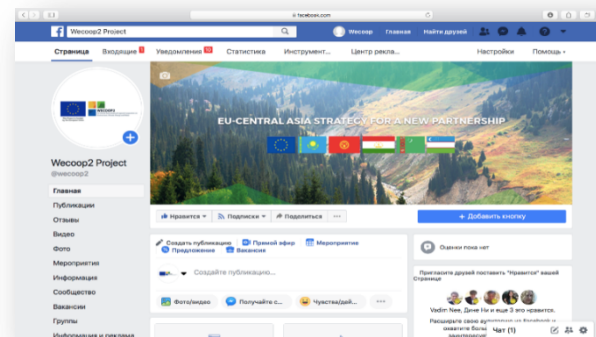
facebook.com

Wecoop2 Project

Wecoop Главная Найти друзей

Страница Входящие Уведомления Статистика Инструмент... Центр рекла... Настройки Помощь

EU-CENTRAL ASIA STRATEGY FOR A NEW PARTNERSHIP

Wecoop2 Project
@wecoop2

Главная
Публикации
Отзывы
Видео
Фото
Мероприятия
Информация
Сообщество
Вакансии
Группы
Информация и реклама

Нравится Подписки Поделиться ...

+ Добавить кнопку

Создать публикацию Прямой эфир Мероприятие Предложение Вакансия

Создайте публикацию...

Фото/видео Получите с... Чувства/дей... ...

Оценки пока нет

Пригласите друзей поставить "Нравится" вашей Странице

Vadim Nee, Дине Ни и еще 3 нравится.

Расширьте свою аудиторию на Facebook и охватите больше

Чат (1)